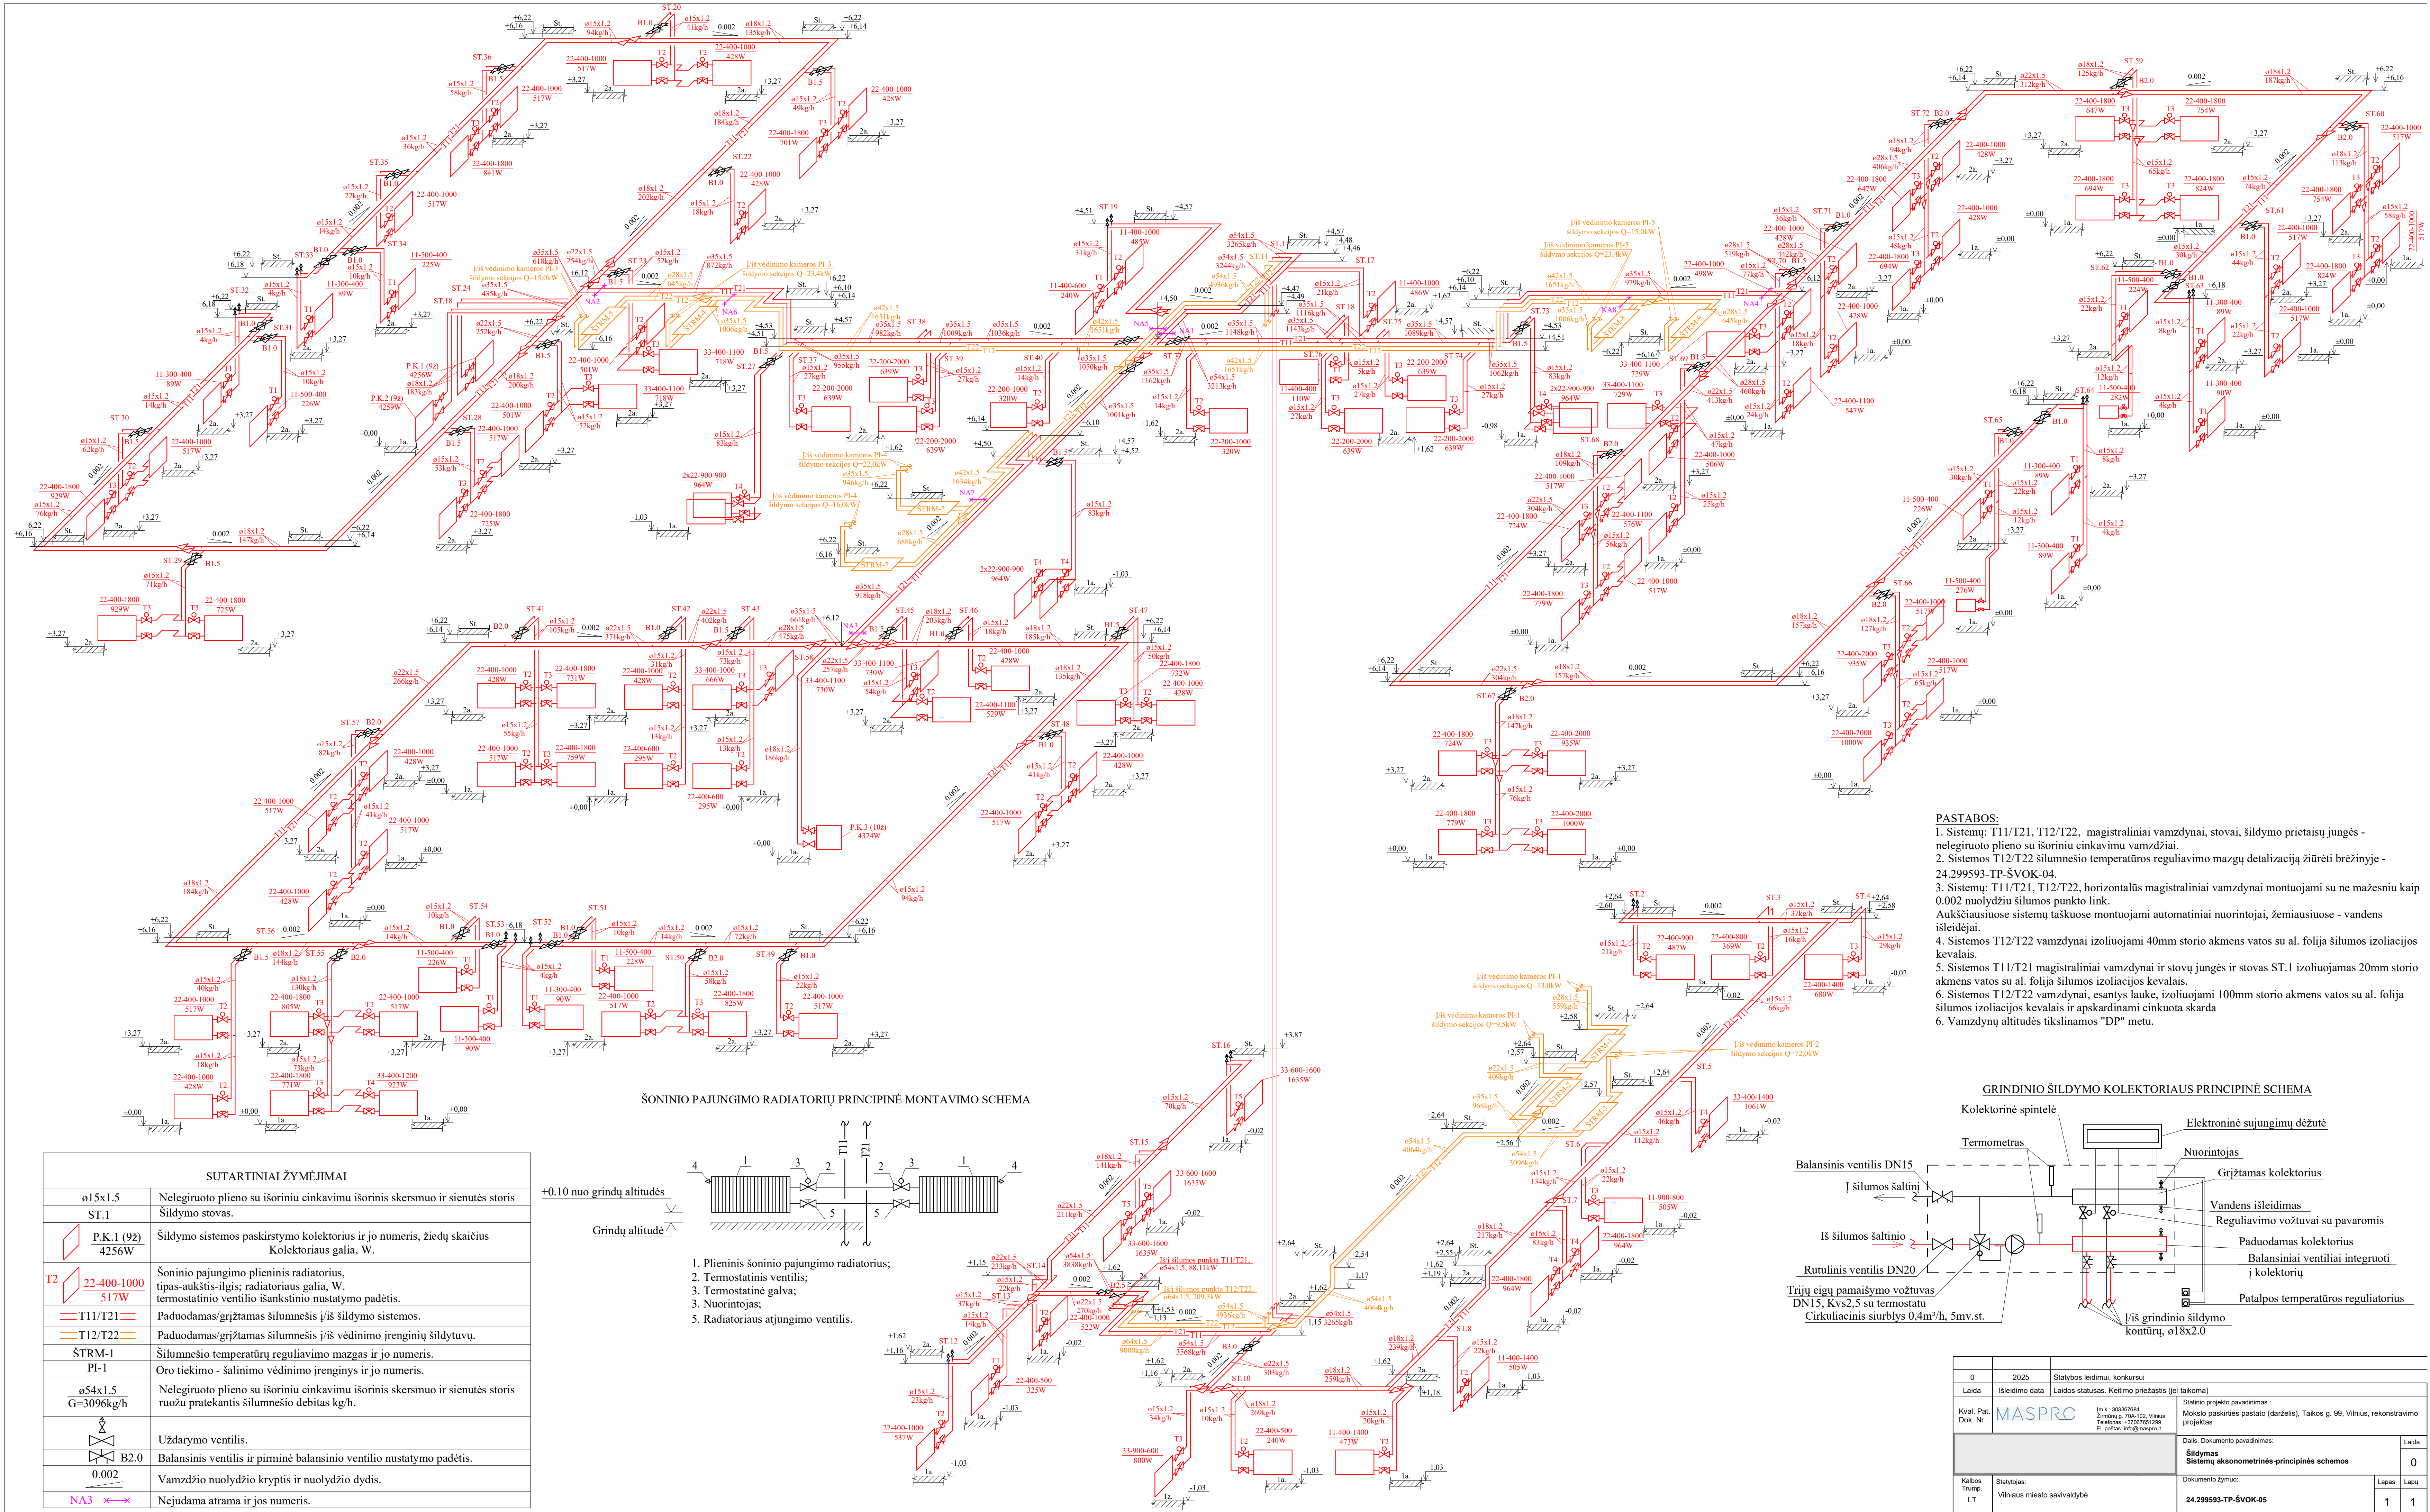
PASTABOS:
1. Sistemų: T11/T21, T12/T22, magistraliniai vamzdynai, stovai, šildymo prietaisų jungės - nelegiruoto plieno su išoriniu cinkavimu vamzdžiai.
2. Sistemos T12/T22 šilumnešio temperatūros reguliavimo mazgų detalizaciją žiūrėti brėžinyje - 24.299593-TP-ŠVOK-04.
3. Sistemų: T11/T21, T12/T22, horizontalūs magistraliniai vamzdynai montuojami su ne mažesniu kaip 0.002 nuolydžiu šilumos punkto link.
Aukščiausiuose sistemų taškuose montuojami automatiniai nuorintojai, žemiausiuose - vandens išleidėjai.
4. Sistemos T12/T22 vamzdynai izoliuojami 40mm storio akmens vatos su al. folija šilumos izoliacijos kevalais.
5. Sistemos T11/T21 magistraliniai vamzdynai ir stovų jungės ir stovas ST.1 izoliuojamas 20mm storio akmens vatos su al. folija šilumos izoliacijos kevalais.
6. Sistemos T12/T22 vamzdynai, esantys lauke, izoliuojami 100mm storio akmens vatos su al. folija šilumos izoliacijos kevalais ir apskardinami cinkuota skarda
6. Vamzdynų altitudės tikslinamos "DP" metu.

GRINDINIO ŠILDYMO KOLEKTORIAUS PRINCIPINĖ SCHEMA
Kolektorinė spintelė
Elektroninė sujungimų dėžutė
Termometras
Nuorintojas
Balansinis ventilis DN15
Grįžtamas kolektorius
Į šilumos šaltinį
Vandens išleidimas
Reguliavimo vožtuvai su pavaromis
Iš šilumos šaltinio
Paduodamas kolektorius
Balansiniai ventiliai integruoti į kolektorių
Rutulinis ventilis DN20
Trijų eigų pamaišymo vožtuvas DN15, Kvs2,5 su termostatu
Cirkuliacinis siurblys 0,4m³/h, 5mv.st.
Patalpos temperatūros reguliatorius
Į/iš grindinio šildymo kontūrų, ø18x2.0

ŠONINIO PAJUNGIMO RADIATORIŲ PRINCIPINĖ MONTAVIMO SCHEMA
+0.10 nuo grindų altitudės
Grindų altitudė
T11 T21
1. Plieninis šoninio pajungimo radiatorius;
2. Termostatinis ventilis;
3. Termostatinė galva;
4. Nuorintojas;
5. Radiatoriaus atjungimo ventilis.

SUTARTINIAI ŽYMĖJIMAI
| | |
|---|---|
| ø15x1.5 | Nelegiruoto plieno su išoriniu cinkavimu išorinis skersmuo ir sienutės storis |
| ST.1 | Šildymo stovas. |
| P.K.1 (9ž) 4256W | Šildymo sistemos paskirstymo kolektorius ir jo numeris, žiedų skaičius Kolektoriaus galia, W. |
| T2 22-400-1000 517W | Šoninio pajungimo plieninis radiatorius, tipas-aukštis-ilgis; radiatoriaus galia, W. termostatinio ventilio išankstinio nustatymo padėtis. |
| T11/T21 | Paduodamas/grįžtamas šilumnešis į/iš šildymo sistemos. |
| T12/T22 | Paduodamas/grįžtamas šilumnešis į/iš vėdinimo įrenginių šildytuvų. |
| ŠTRM-1 | Šilumnešio temperatūrų reguliavimo mazgas ir jo numeris. |
| PI-1 | Oro tiekimo - šalinimo vėdinimo įrenginys ir jo numeris. |
| ø54x1.5 G=3096kg/h | Nelegiruoto plieno su išoriniu cinkavimu išorinis skersmuo ir sienutės storis ruožu pratekantis šilumnešio debitas kg/h. |
| | Uždarymo ventilis. |
| B2.0 | Balansinis ventilis ir pirminė balansinio ventilio nustatymo padėtis. |
| 0.002 | Vamzdžio nuolydžio kryptis ir nuolydžio dydis. |
| NA3 | Nejudama atrama ir jos numeris. |

| 0 | 2025 | Statybos leidimui, konkursui |
|---|---|---|
| Laida | Išleidimo data | Laidos statusas. Keitimo priežastis (jei taikoma) |

Kval. Pat. Dok. Nr.
MASPRO
įm.k.: 303367684
Žirmūnų g. 70A-102, Vilnius
Telefonas: +37067651299
El. paštas: info@maspro.lt
Statinio projekto pavadinimas :
Mokslo paskirties pastato (darželis), Taikos g. 99, Vilnius, rekonstravimo projektas
Dalis. Dokumento pavadinimas:
Šildymas
Sistemų aksonometrinės-principinės schemos
Laida 0
Kalbos Trump. LT
Statytojas:
Vilniaus miesto savivaldybė
Dokumento žymuo:
24.299593-TP-ŠVOK-05
Lapas 1 Lapų 1

ST.20 ST.36 ST.35 ST.34 ST.33 ST.32 ST.31 ST.30 ST.29 ST.24 ST.23 ST.22 ST.21 ST.18 ST.28 ST.27 ST.19 ST.1 ST.11 ST.17 ST.38 ST.37 ST.39 ST.40 ST.77 ST.76 ST.75 ST.74 ST.73 ST.70 ST.71 ST.72 ST.59 ST.60 ST.61 ST.62 ST.63 ST.64 ST.65 ST.66 ST.67 ST.68 ST.69 ST.41 ST.42 ST.43 ST.45 ST.46 ST.47 ST.48 ST.57 ST.58 ST.56 ST.55 ST.54 ST.53 ST.52 ST.51 ST.50 ST.49 ST.2 ST.3 ST.4 ST.5 ST.6 ST.7 ST.8 ST.9 ST.10 ST.12 ST.13 ST.14 ST.15 ST.16
P.K.1 (9ž) 4256W
P.K.2 (9ž) 4259W
P.K.3 (10ž) 4324W
Į/iš vėdinimo kameros PI-3 šildymo sekcijos Q=15,0kW
Į/iš vėdinimo kameros PI-3 šildymo sekcijos Q=23,4kW
Į/iš vėdinimo kameros PI-4 šildymo sekcijos Q=22,0kW
Į/iš vėdinimo kameros PI-4 šildymo sekcijos Q=16,0kW
Į/iš vėdinimo kameros PI-5 šildymo sekcijos Q=15,0kW
Į/iš vėdinimo kameros PI-5 šildymo sekcijos Q=23,4kW
Į/iš vėdinimo kameros PI-1 šildymo sekcijos Q=13,0kW
Į/iš vėdinimo kameros PI-1 šildymo sekcijos Q=9,5kW
Į/iš vėdinimo kameros PI-2 šildymo sekcijos Q=72,6kW
Į/iš šilumos punkta T11/T21, ø54x1.5, 88,11kW
Į/iš šilumos punkta T12/T22, ø64x1.5, 209,3kW
NA1 NA2 NA3 NA4 NA5 NA6 NA7 NA8
ŠTRM-1 ŠTRM-2 ŠTRM-3 ŠTRM-4 ŠTRM-5 ŠTRM-6 ŠTRM-7